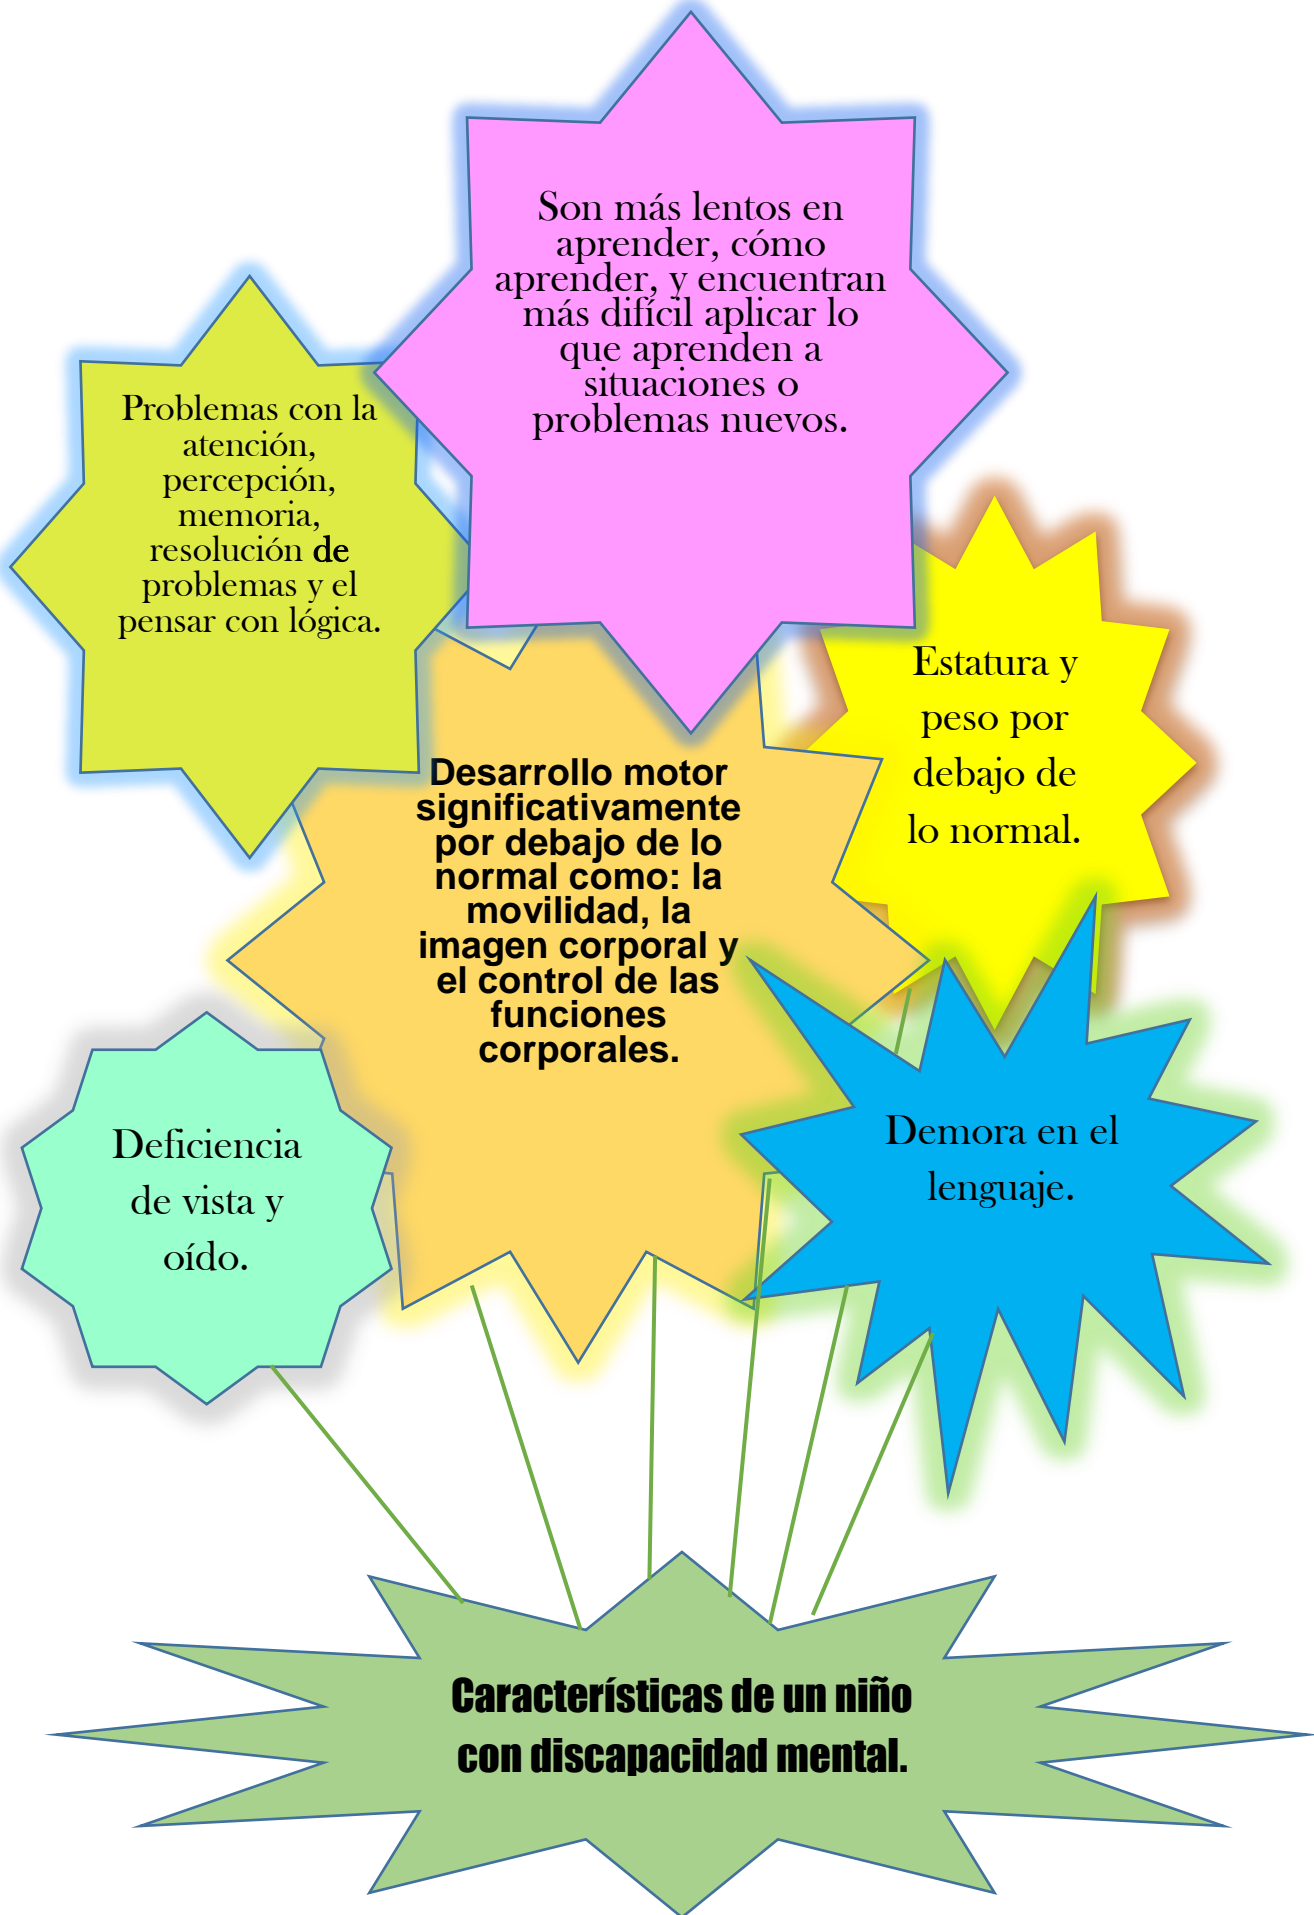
Son más lentos en aprender, cómo aprender, y encuentran más difícil aplicar lo que aprenden a situaciones o problemas nuevos.

Problemas con la atención, percepción, memoria, resolución de problemas y el pensar con lógica.

Estatura y peso por debajo de lo normal.

Desarrollo motor significativamente por debajo de lo normal como: la movilidad, la imagen corporal y el control de las funciones corporales.

Deficiencia de vista y oído.

Demora en el lenguaje.

Características de un niño con discapacidad mental.